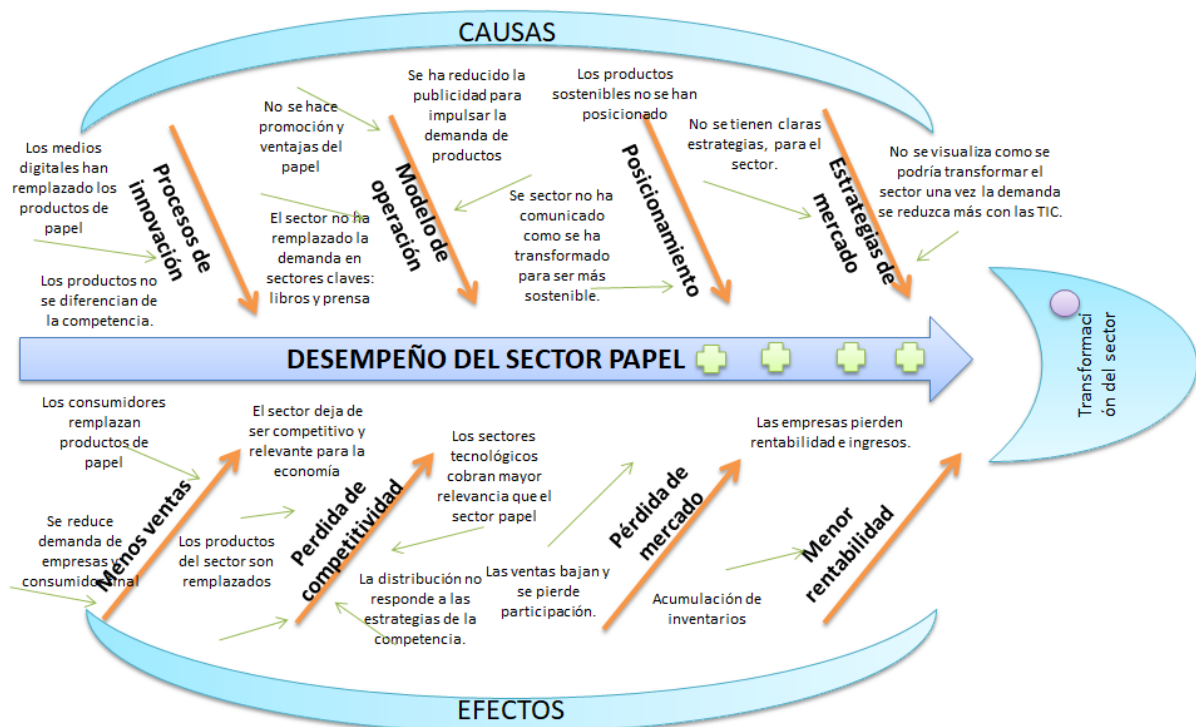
CAUSAS

Los medios digitales han remplazado los productos de papel

Los productos no se diferencian de la competencia.

Procesos de innovación

No se hace promoción y ventajas del papel

El sector no ha remplazado la demanda en sectores claves: libros y prensa

Se ha reducido la publicidad para impulsar la demanda de productos

Modelo de operación

Los productos sostenibles no se han posicionado

Se sector no ha comunicado como se ha transformado para ser más sostenible.

Posicionamiento

No se tienen claras estrategias, para el sector.

Estrategias de mercado

No se visualiza como se podría transformar el sector una vez la demanda se reduzca más con las TIC.

DESEMPEÑO DEL SECTOR PAPEL

Transformación del sector

Los consumidores remplazan productos de papel

Se reduce demanda de empresas y consumidor final

Menos ventas

El sector deja de ser competitivo y relevante para la economía

Los productos del sector son remplazados

Perdida de competitividad

Los sectores tecnológicos cobran mayor relevancia que el sector papel

La distribución no responde a las estrategias de la competencia.

Las ventas bajan y se pierde participación.

Pérdida de mercado

Las empresas pierden rentabilidad e ingresos.

Acumulación de inventarios

Menor rentabilidad

EFECTOS